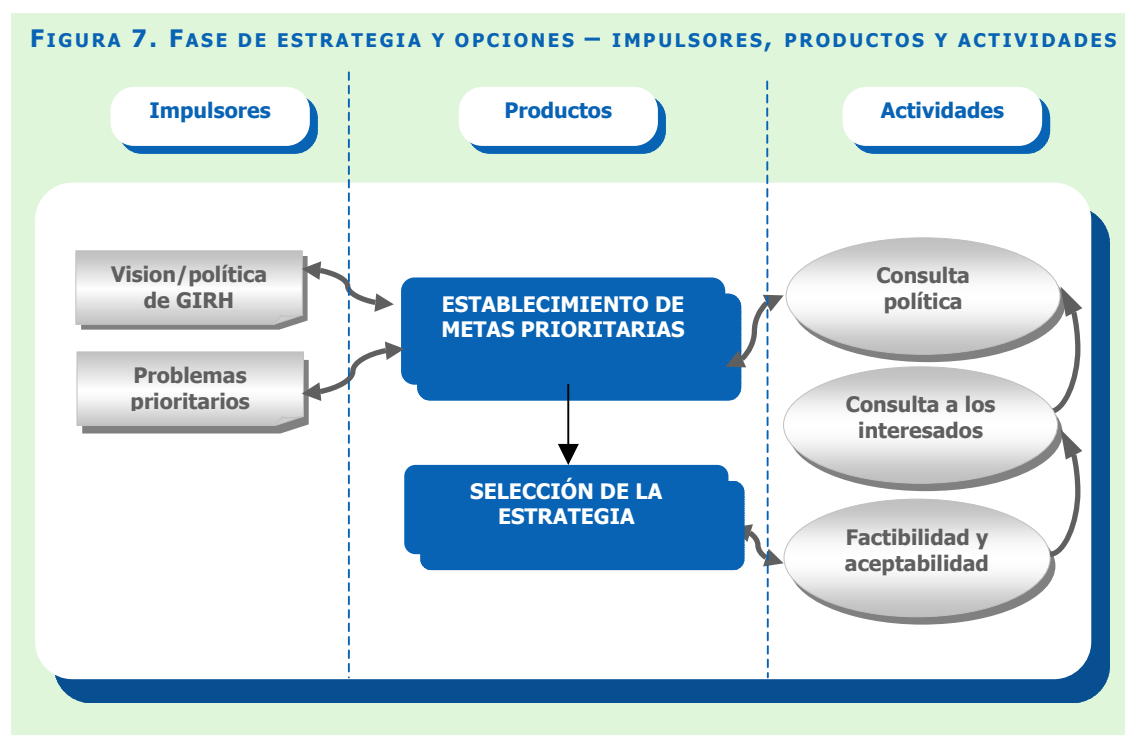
FIGURA 7. FASE DE ESTRATEGIA Y OPCIONES – IMPULSORES, PRODUCTOS Y ACTIVIDADES

Impulsores

Productos

Actividades

Vision/política de GIRH

Problemas prioritarios

ESTABLECIMIENTO DE METAS PRIORITARIAS

SELECCIÓN DE LA ESTRATEGIA

Consulta política

Consulta a los interesados

Factibilidad y aceptabilidad